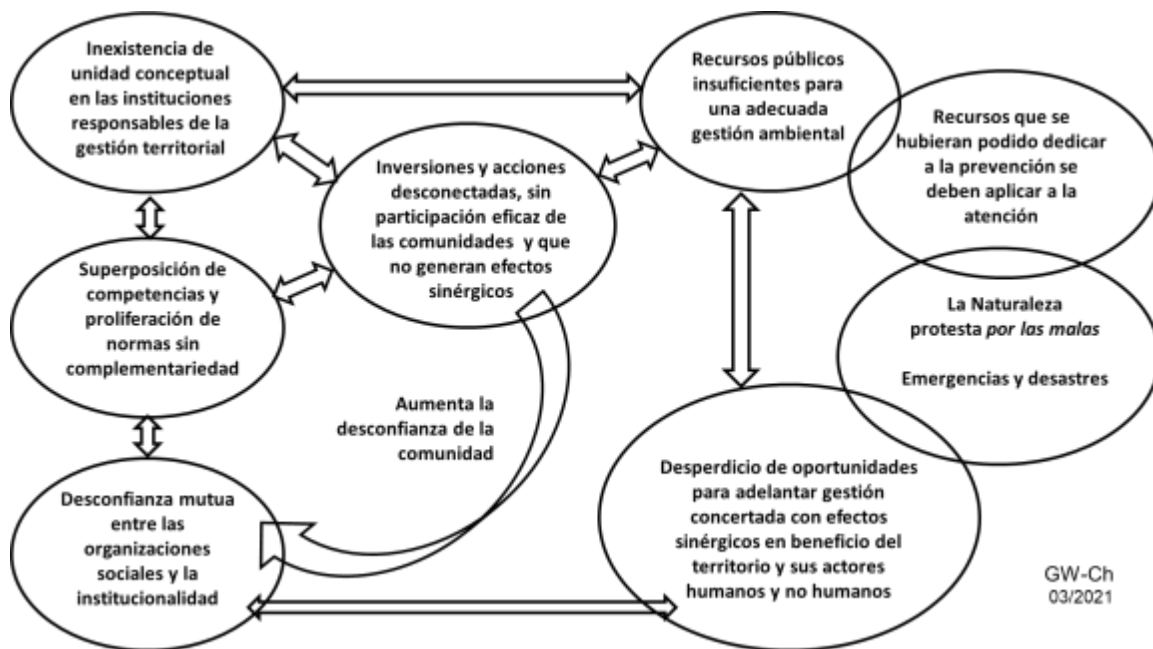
Inexistencia de unidad conceptual en las instituciones responsables de la gestión territorial

Recursos públicos insuficientes para una adecuada gestión ambiental

Recursos que se hubieran podido dedicar a la prevención se deben aplicar a la atención

Inversiones y acciones desconectadas, sin participación eficaz de las comunidades y que no generan efectos sinérgicos

Superposición de competencias y proliferación de normas sin complementariedad

La Naturaleza protesta *por las malas*

Emergencias y desastres

Aumenta la desconfianza de la comunidad

Desconfianza mutua entre las organizaciones sociales y la institucionalidad

Desperdicio de oportunidades para adelantar gestión concertada con efectos sinérgicos en beneficio del territorio y sus actores humanos y no humanos

GW-Ch
03/2021